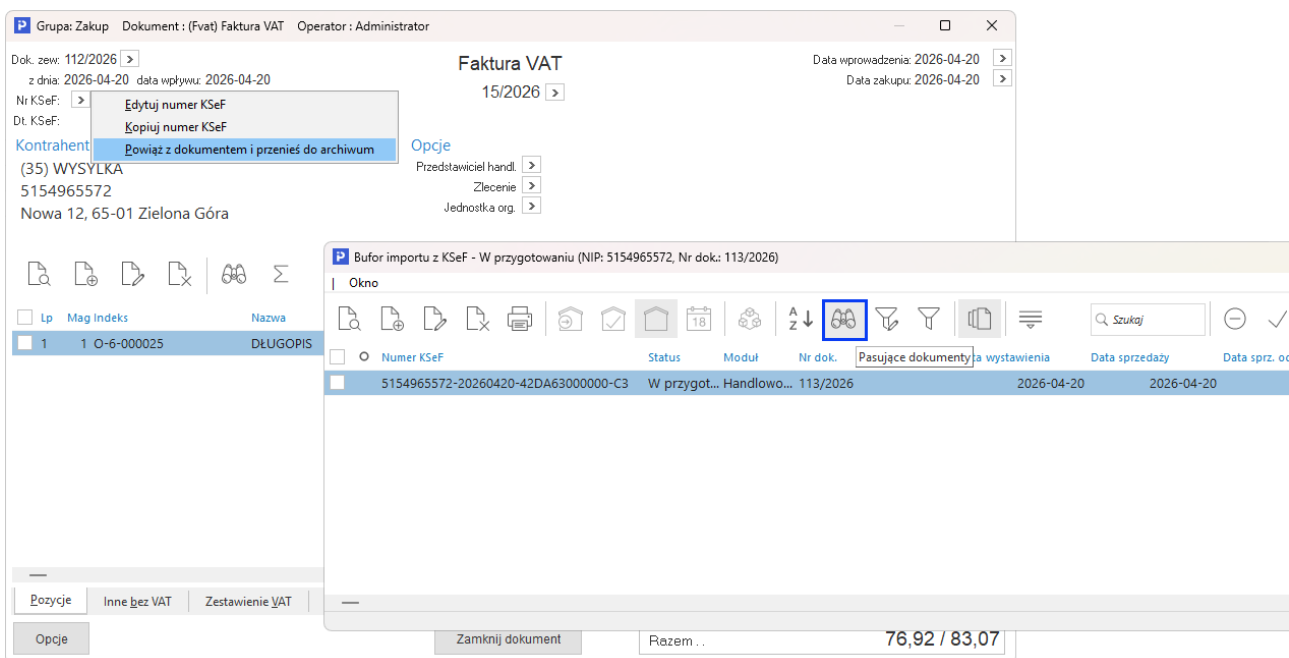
Grupa: Zakup Dokument : (Fvat) Faktura VAT Operator : Administrator

Dok. zew: 112/2026
z dnia: 2026-04-20 data wpływu: 2026-04-20
Nr KSeF:
Dt. KSeF:

Edytuj numer KSeF
Kopiuj numer KSeF
Powiąż z dokumentem i przenieś do archiwum

Faktura VAT
15/2026

Data wprowadzenia: 2026-04-20
Data zakupu: 2026-04-20

Kontrahent
(35) WYSYŁKA
5154965572
Nowa 12, 65-01 Zielona Góra

Opcje
Przedstawiciel handl.
Zlecenie
Jednostka org.

| Lp | Mag | Indeks | Nazwa |
|---|---|---|---|
| 1 | 1 | O-6-000025 | DŁUGOPIS |

Pozycje | Inne bez VAT | Zestawienie VAT

Opcje

Zamknij dokument

Razem . . 76,92 / 83,07

Bufor importu z KSeF - W przygotowaniu (NIP: 5154965572, Nr dok.: 113/2026)

Okno

18

Szukaj

Pasujące dokumenty

| Numer KSeF | Status | Moduł | Nr dok. | ...ta wystawienia | Data sprzedaży | Data sprz. o... |
|---|---|---|---|---|---|---|
| 5154965572-20260420-42DA63000000-C3 | W przygot... | Handlowo... | 113/2026 | 2026-04-20 | 2026-04-20 | |